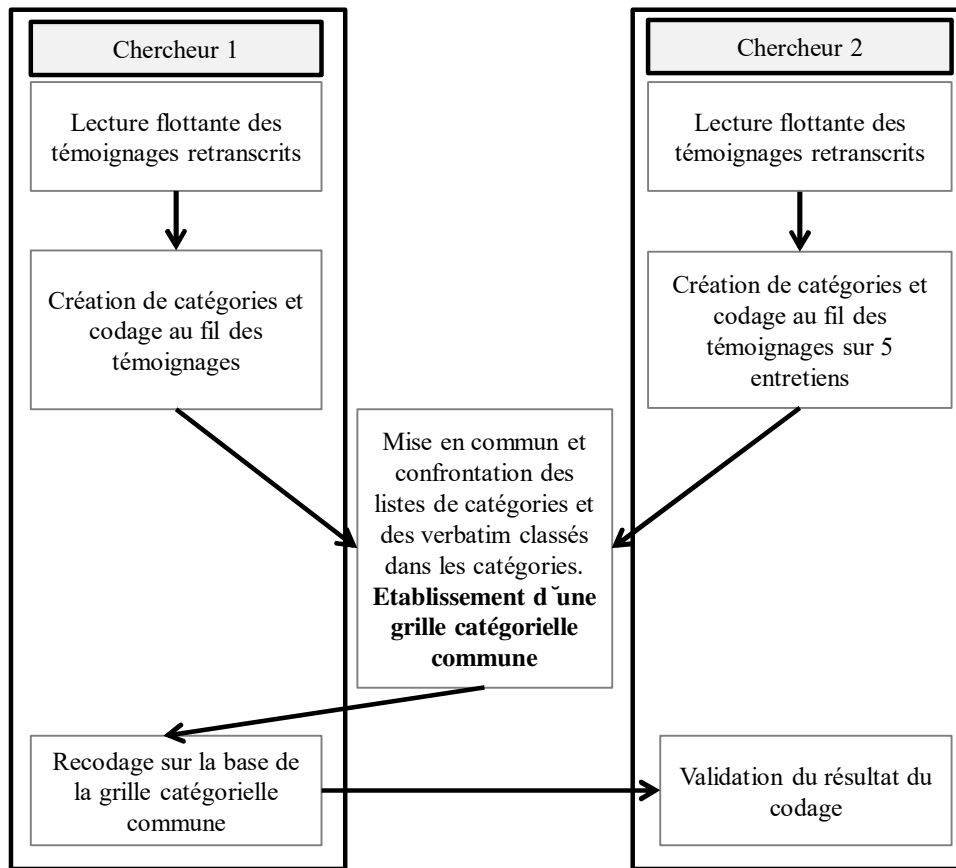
Chercheur 1

Lecture flottante des témoignages retranscrits

Création de catégories et codage au fil des témoignages

Chercheur 2

Lecture flottante des témoignages retranscrits

Création de catégories et codage au fil des témoignages sur 5 entretiens

Mise en commun et confrontation des listes de catégories et des verbatim classés dans les catégories. **Etablissement d˘une grille catégorielle commune**

Recodage sur la base de la grille catégorielle commune

Validation du résultat du codage